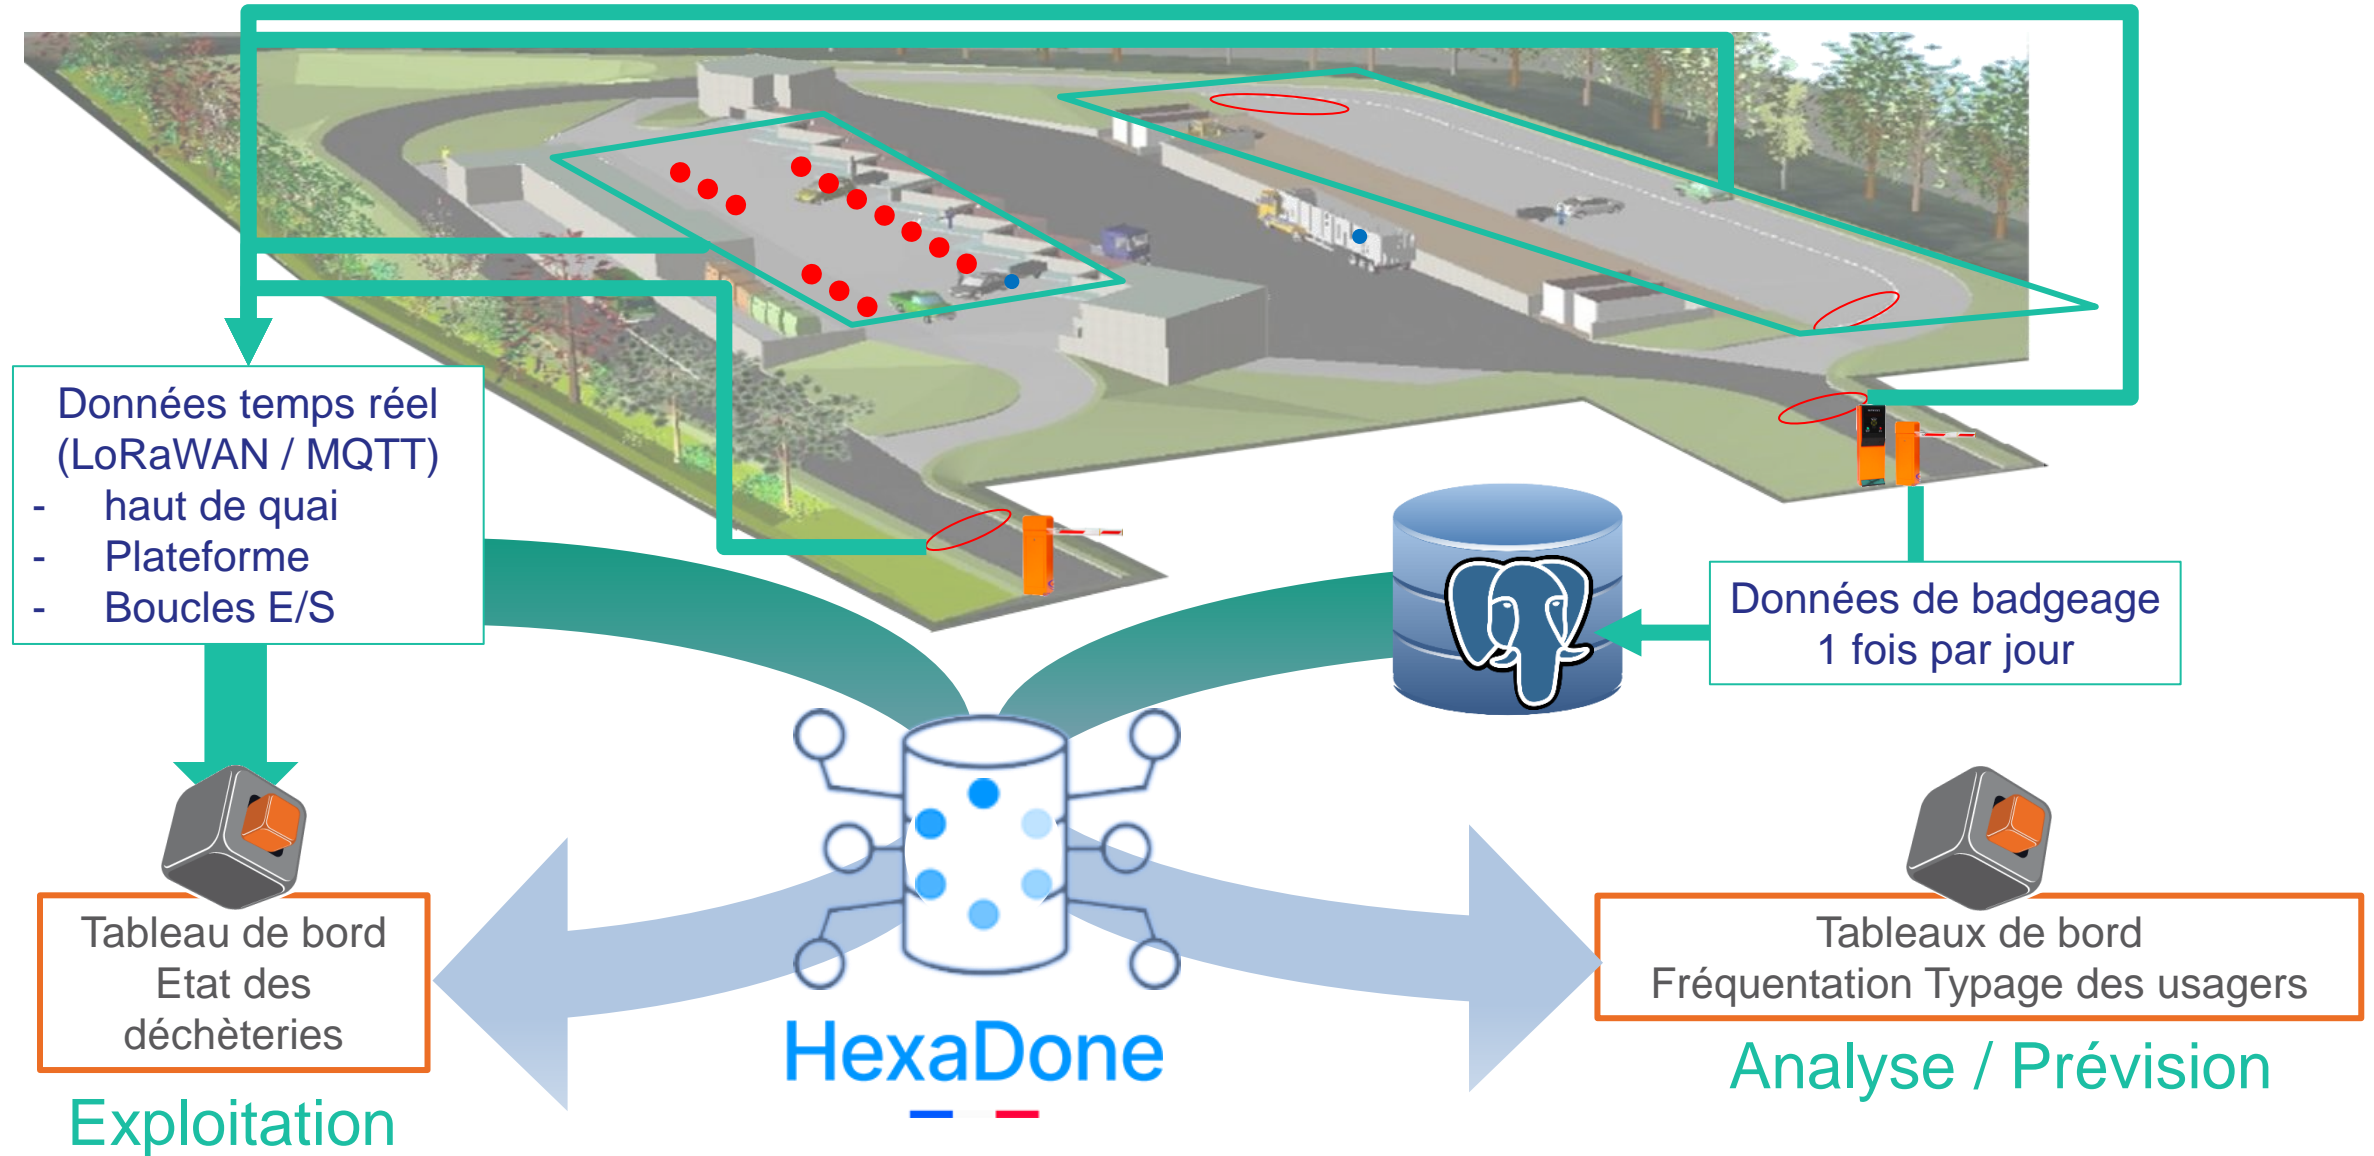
Données temps réel
(LoRaWAN / MQTT)
- haut de quai
- Plateforme
- Boucles E/S

Données de badgeage
1 fois par jour

Tableau de bord
Etat des
déchèteries

Exploitation

HexaDone

Tableaux de bord
Fréquentation Typage des usagers

Analyse / Prévision